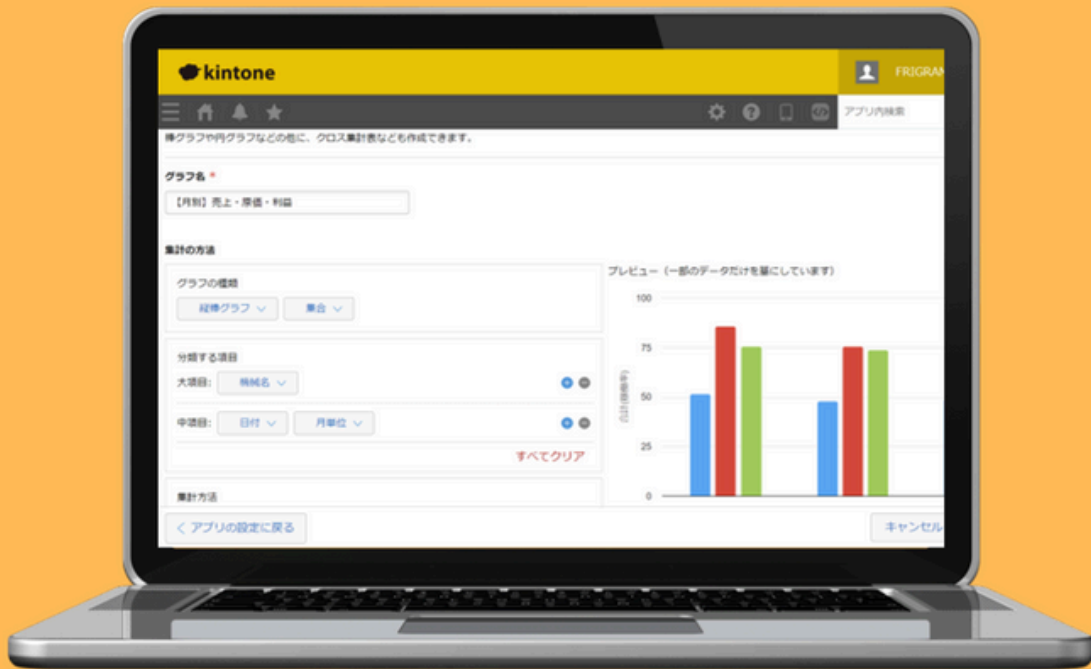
kintone

FRIGRA

アプリ内検索

棒グラフや円グラフなどの他に、クロス集計表なども作成できます。

グラフ名 *

【月別】売上・原価・利益

集計の方法

グラフの種類

縦棒グラフ

集合

分類する項目

大項目:

機械名

中項目:

日付

月単位

すべてクリア

集計方法

プレビュー（一部のデータだけを基にしています）

100

75

50

25

0

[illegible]

< アプリの設定に戻る

キャンセル